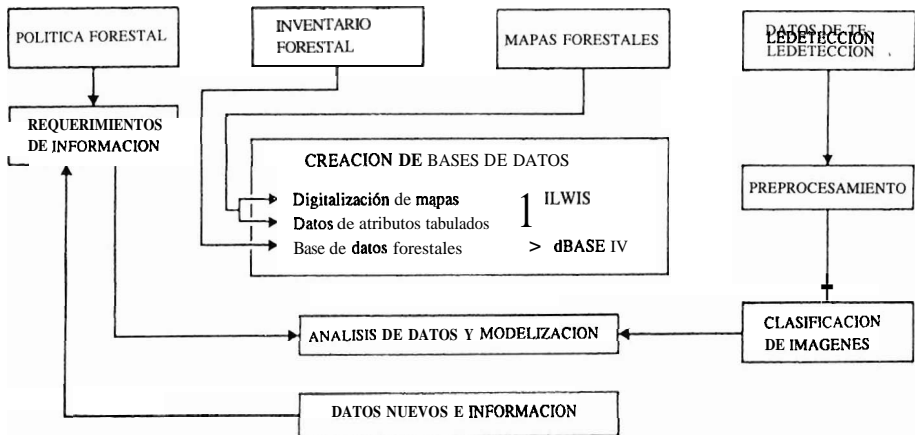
POLITICA FORESTAL

INVENTARIO FORESTAL

MAPAS FORESTALES

DATOS DE TE-LEDETECCION

REQUERIMIENTOS DE INFORMACION

CREACION DE BASES DE DATOS

Digitalización de mapas

Datos de atributos tabulados

Base de datos forestales

1 ILWIS

> dBASE IV

PREPROCESAMIENTO

ANALISIS DE DATOS Y MODELIZACION

CLASIFICACION DE IMAGENES

DATOS NUEVOS E INFORMACION